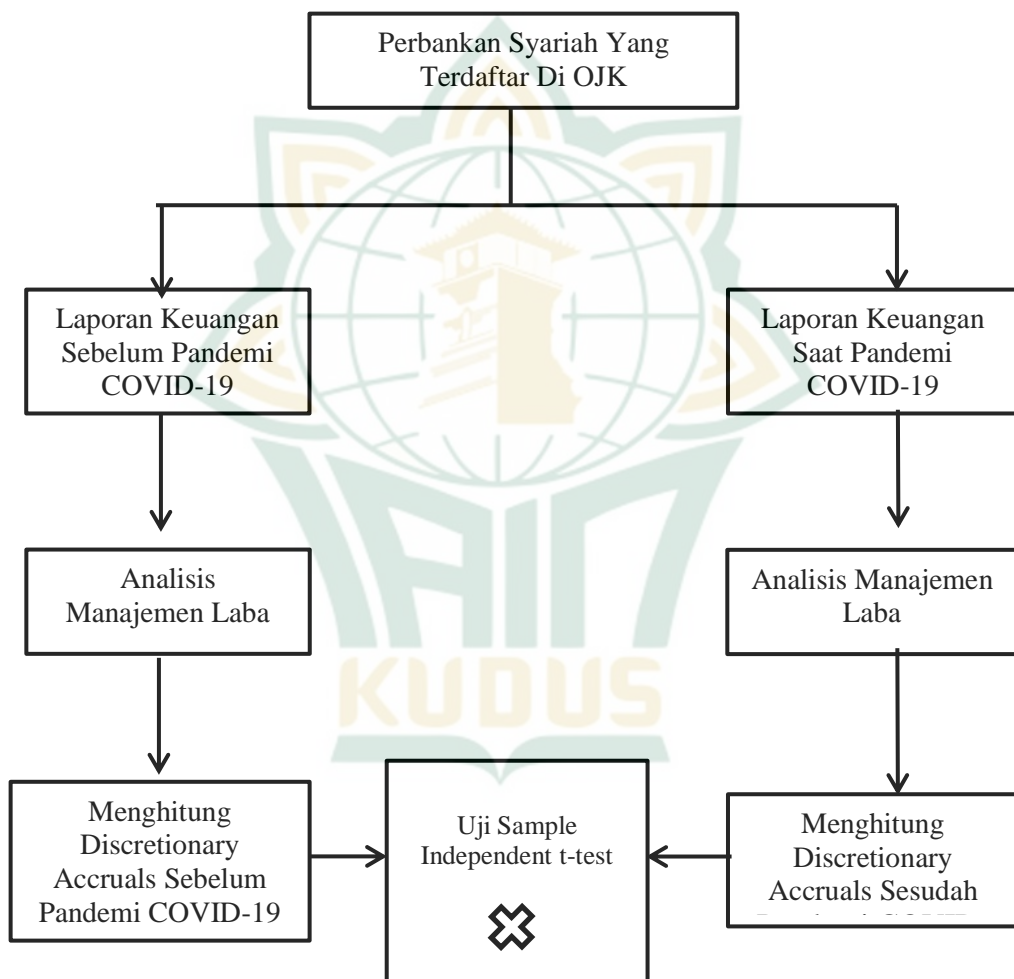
Perbankan Syariah Yang Terdaftar Di OJK

Laporan Keuangan Sebelum Pandemi COVID-19

Laporan Keuangan Saat Pandemi COVID-19

Analisis Manajemen Laba

Analisis Manajemen Laba

KUDUS

Menghitung Discretionary Accruals Sebelum Pandemi COVID-19

Uji Sample Independent t-test

Menghitung Discretionary Accruals Sesudah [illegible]